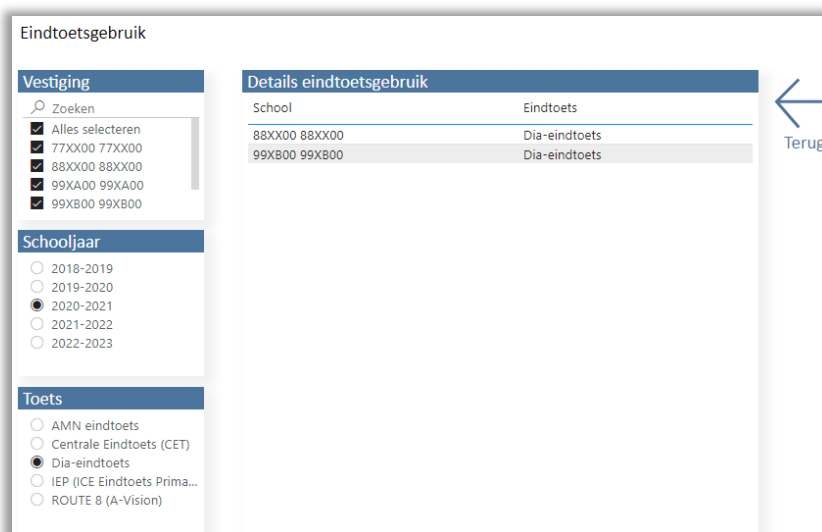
Eindtoetsgebruik

Vestiging

Zoeken

Alles selecteren

77XX00 77XX00

88XX00 88XX00

99XA00 99XA00

99XB00 99XB00

Schooljaar

2018-2019

2019-2020

2020-2021

2021-2022

2022-2023

Toets

AMN eindtoets

Centrale Eindtoets (CET)

Dia-eindtoets

IEP (ICE Eindtoets Prima...

ROUTE 8 (A-Vision)

Details eindtoetsgebruik

| School | Eindtoets |
|---|---|
| 88XX00 88XX00 | Dia-eindtoets |
| 99XB00 99XB00 | Dia-eindtoets |

Terug